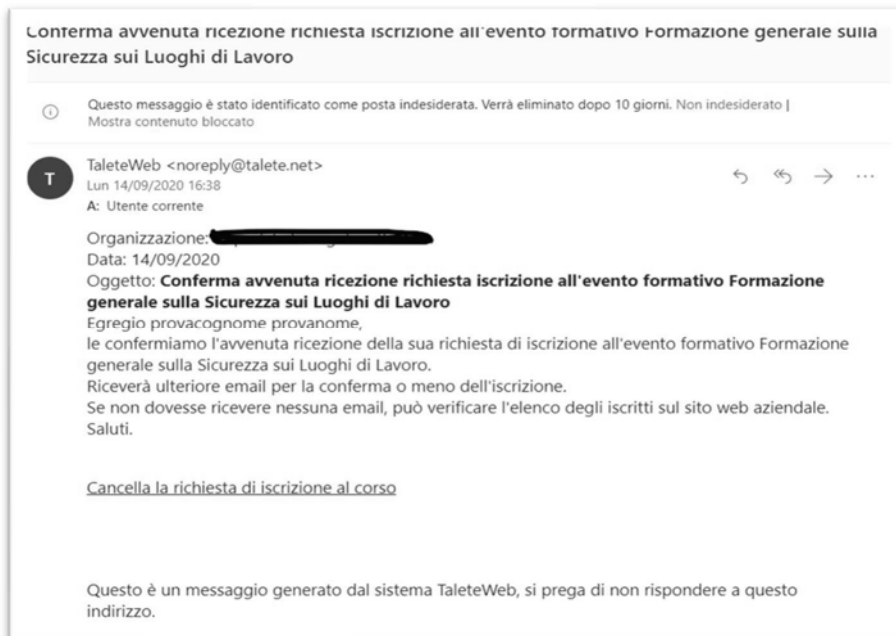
Conferma avvenuta ricezione richiesta iscrizione all'evento formativo Formazione generale sulla Sicurezza sui Luoghi di Lavoro

Questo messaggio è stato identificato come posta indesiderata. Verrà eliminato dopo 10 giorni. Non indesiderato | Mostra contenuto bloccato

T
TaleteWeb <noreply@talete.net>
Lun 14/09/2020 16:38
A: Utente corrente

Organizzazione: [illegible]
Data: 14/09/2020
Oggetto: **Conferma avvenuta ricezione richiesta iscrizione all'evento formativo Formazione generale sulla Sicurezza sui Luoghi di Lavoro**
Egregio provacognome provanome,
le confermiamo l'avvenuta ricezione della sua richiesta di iscrizione all'evento formativo Formazione generale sulla Sicurezza sui Luoghi di Lavoro.
Riceverà ulteriore email per la conferma o meno dell'iscrizione.
Se non dovesse ricevere nessuna email, può verificare l'elenco degli iscritti sul sito web aziendale.
Saluti.

Cancella la richiesta di iscrizione al corso

Questo è un messaggio generato dal sistema TaleteWeb, si prega di non rispondere a questo indirizzo.